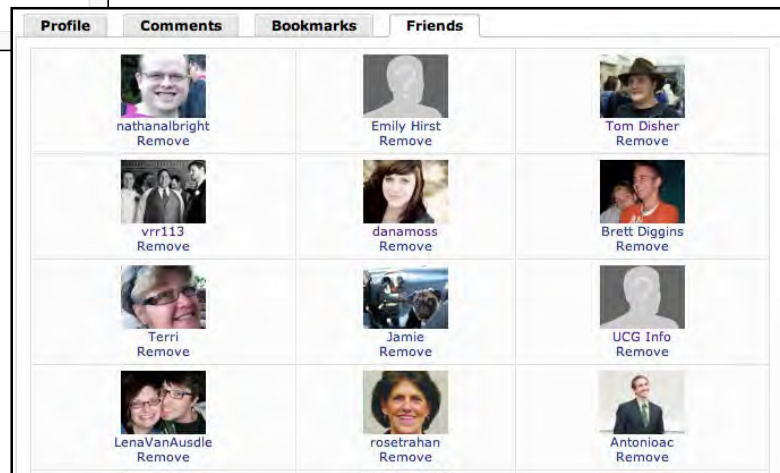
Profile Comments Bookmarks Friends

| | | |
|---|---|---|
| nathanalbright Remove | Emily Hirst Remove | Tom Disher Remove |
| vrr113 Remove | danamoss Remove | Brett Diggins Remove |
| Terri Remove | Jamie Remove | UCG Info Remove |
| LenaVanAusdle Remove | rosetrahan Remove | Antonioac Remove |